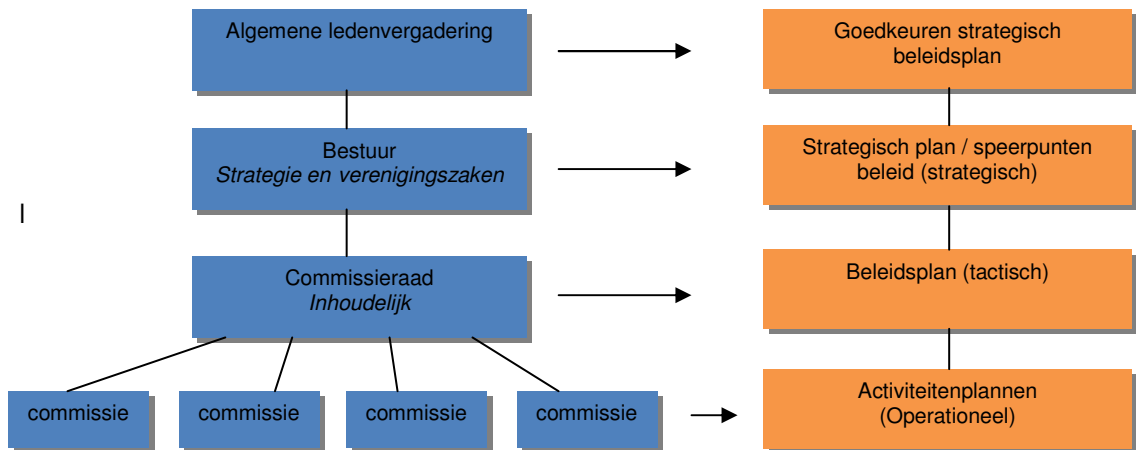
Algemene ledenvergadering

Goedkeuren strategisch beleidsplan

Bestuur
*Strategie en verenigingszaken*

Strategisch plan / speerpunten beleid (strategisch)

l

Commissieraad
*Inhoudelijk*

Beleidsplan (tactisch)

commissie

commissie

commissie

commissie

Activiteitenplannen (Operationeel)